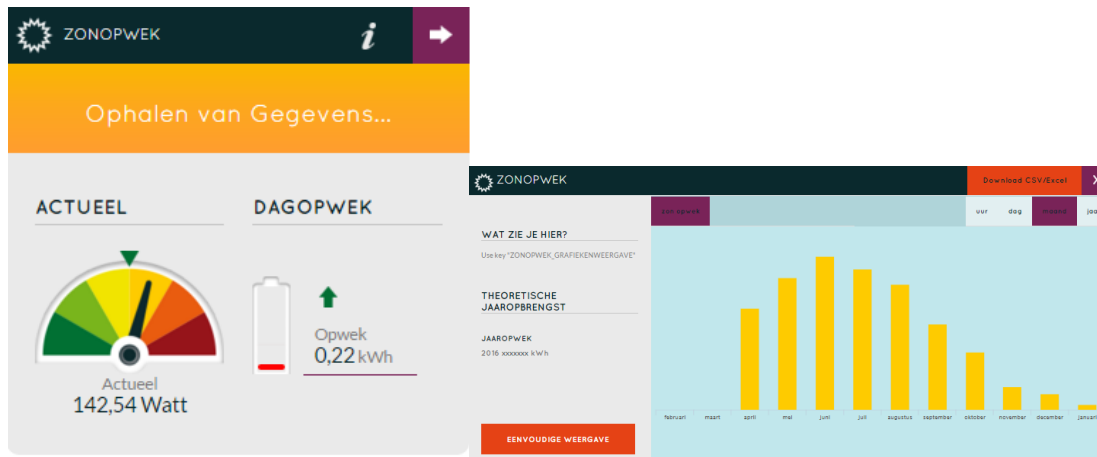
ZONOPWEK

i

Ophalen van Gegevens...

ACTUEEL

DAGOPWEK

Actueel
142,54 Watt

Opwek
0,22 kWh

ZONOPWEK

Download CSV/Excel

X

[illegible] opwek

uur dag maand jaa

WAT ZIE JE HIER?

Use key "ZONOPWEK_GRAFIEKENWEERGAVE"

THEORETISCHE JAAROPBRENGST

JAAROPWEK

2016 xxxxxxx kWh

februari maart april mei juni juli augustus september oktober november december januari

EENVOUDIGE WEERGAVE